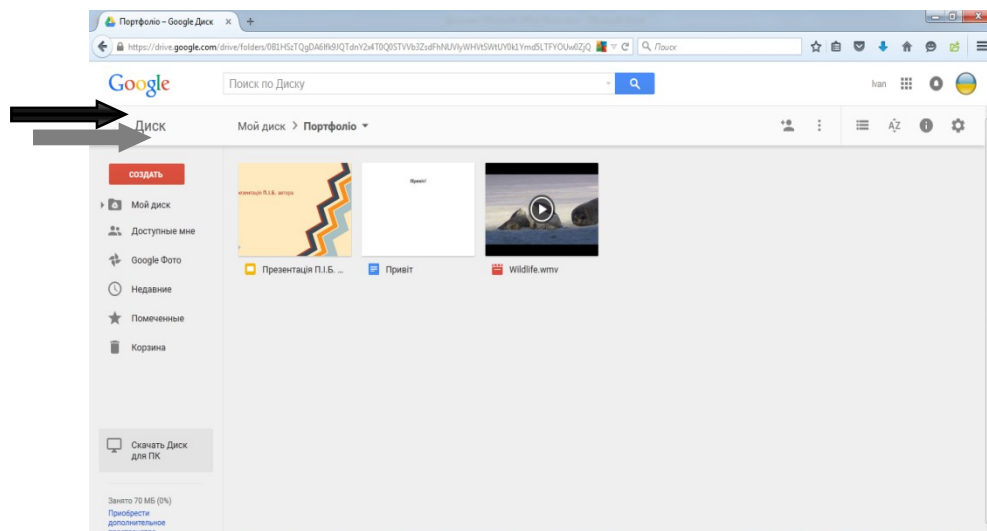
Портфоліо – Google Диск ×

https://drive.google.com/drive/folders/0B1HSzTQgDA6lfk9JQTdnY2x4T0Q0STVVb3ZsdFhNUVlyWHVtSWtUY0k1Ymd5LTFYOUw0ZjQ

Поиск

Google

Поиск по Диску

Ivan

Диск

Мой диск > Портфоліо

СОЗДАТЬ

Мой диск

Доступные мне

Google Фото

Недавние

Помеченные

Корзина

Скачать Диск для ПК

Занято 70 МБ (0%)

Приобрести дополнительное

резентація П.І.Б. автора

Привіт

Презентація П.І.Б. ...

Привіт

Wildlife.wmv